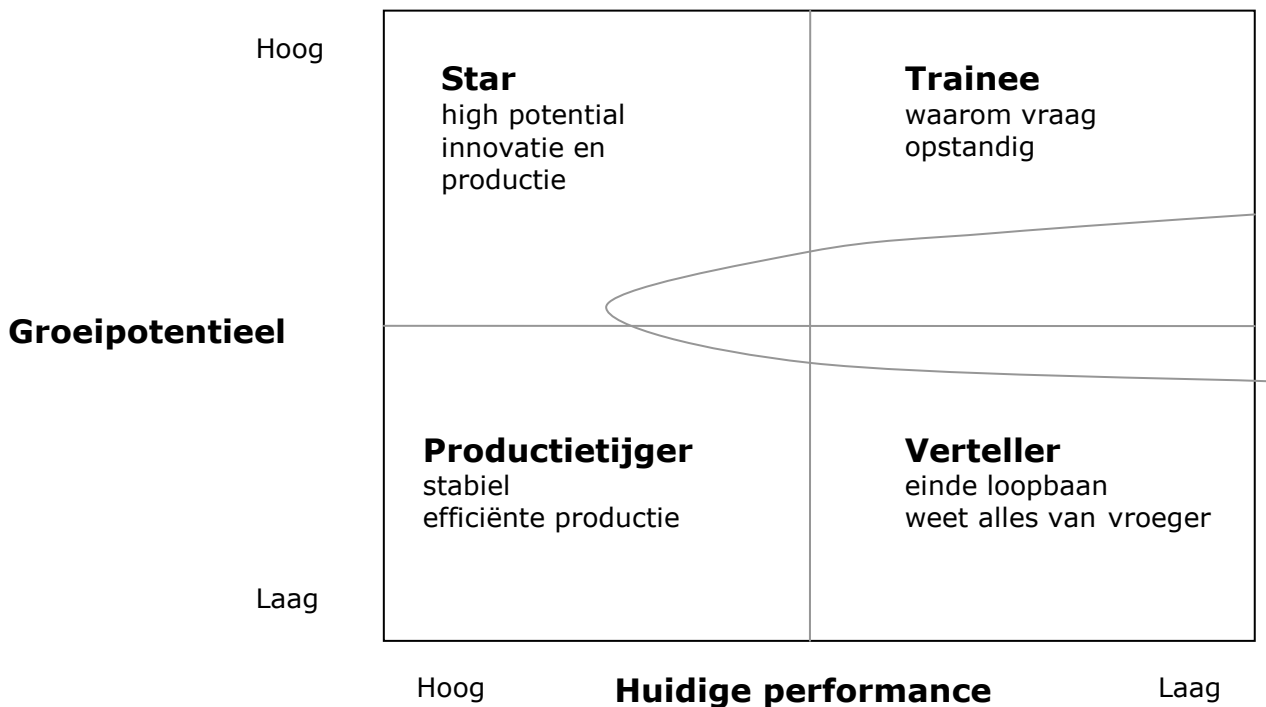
Hoog

Star
high potential
innovatie en productie

Trainee
waarom vraag
opstandig

Groeipotentieel

Productietijger
stabiel
efficiënte productie

Verteller
einde loopbaan
weet alles van vroeger

Laag

Hoog
Huidige performance
Laag